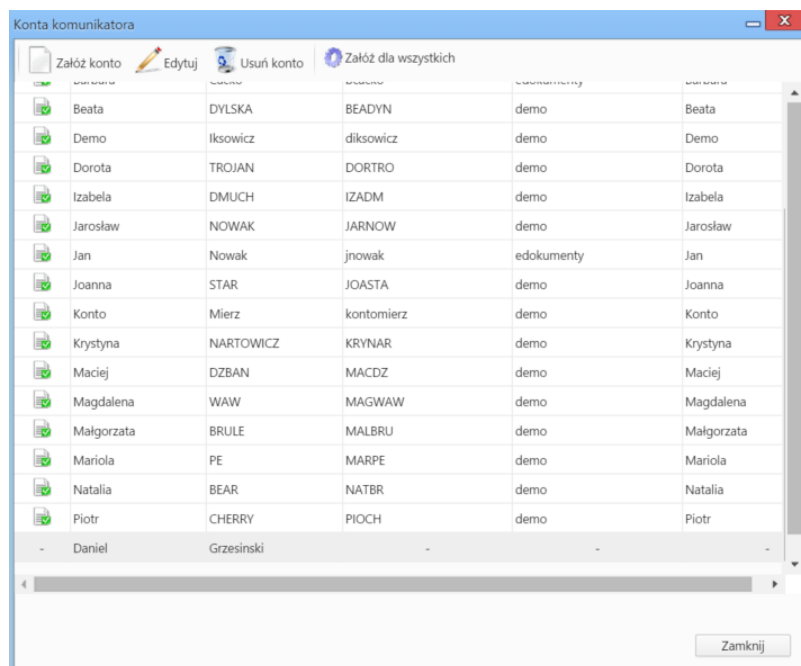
Konta komunikatora

Załóż konto Edytuj Usuń konto Załóż dla wszystkich

| | Barbara | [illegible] | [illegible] | edokumenty | Barbara |
|---|---|---|---|---|---|
| | Beata | DYLSKA | BEADYN | demo | Beata |
| | Demo | Iksowicz | diksowicz | demo | Demo |
| | Dorota | TROJAN | DORTRO | demo | Dorota |
| | Izabela | DMUCH | IZADM | demo | Izabela |
| | Jarosław | NOWAK | JARNOW | demo | Jarosław |
| | Jan | Nowak | jnowak | edokumenty | Jan |
| | Joanna | STAR | JOASTA | demo | Joanna |
| | Konto | Mierz | kontomierz | demo | Konto |
| | Krystyna | NARTOWICZ | KRYNAR | demo | Krystyna |
| | Maciej | DZBAN | MACDZ | demo | Maciej |
| | Magdalena | WAW | MAGWAW | demo | Magdalena |
| | Małgorzata | BRULE | MALBRU | demo | Małgorzata |
| | Mariola | PE | MARPE | demo | Mariola |
| | Natalia | BEAR | NATBR | demo | Natalia |
| | Piotr | CHERRY | PIOCH | demo | Piotr |
| - | Daniel | Grzesinski | - | - | - |

Zamknij